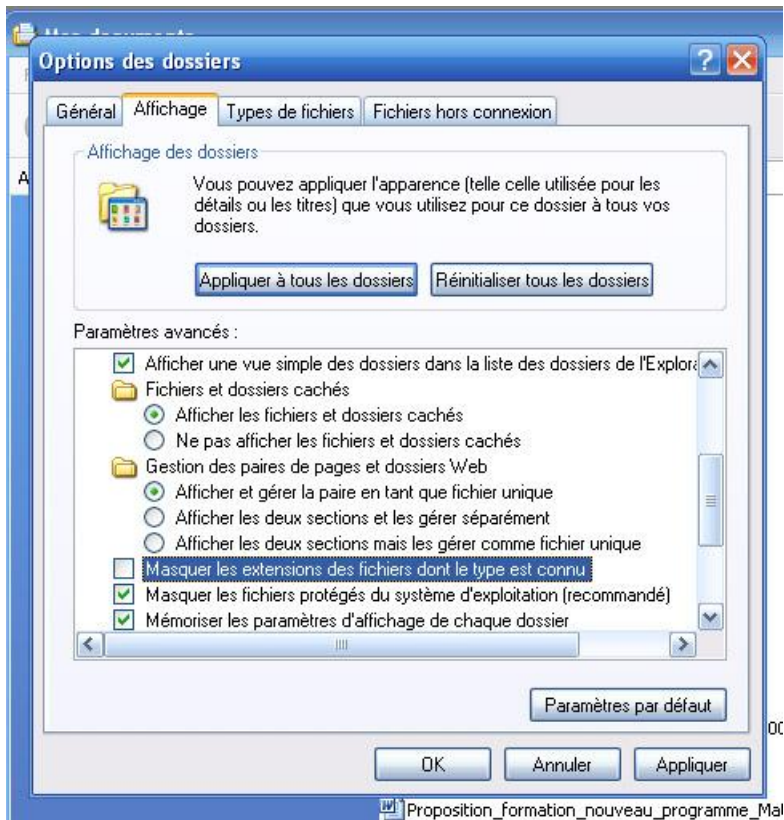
Options des dossiers

Général | Affichage | Types de fichiers | Fichiers hors connexion

Affichage des dossiers

Vous pouvez appliquer l'apparence (telle celle utilisée pour les détails ou les titres) que vous utilisez pour ce dossier à tous vos dossiers.

Appliquer à tous les dossiers | Réinitialiser tous les dossiers

Paramètres avancés :

Afficher une vue simple des dossiers dans la liste des dossiers de l'Explora

Fichiers et dossiers cachés

Afficher les fichiers et dossiers cachés

Ne pas afficher les fichiers et dossiers cachés

Gestion des paires de pages et dossiers Web

Afficher et gérer la paire en tant que fichier unique

Afficher les deux sections et les gérer séparément

Afficher les deux sections mais les gérer comme fichier unique

Masquer les extensions des fichiers dont le type est connu

Masquer les fichiers protégés du système d'exploitation (recommandé)

Mémoriser les paramètres d'affichage de chaque dossier

Paramètres par défaut

OK | Annuler | Appliquer

Proposition_formation_nouveau_programme_Ma